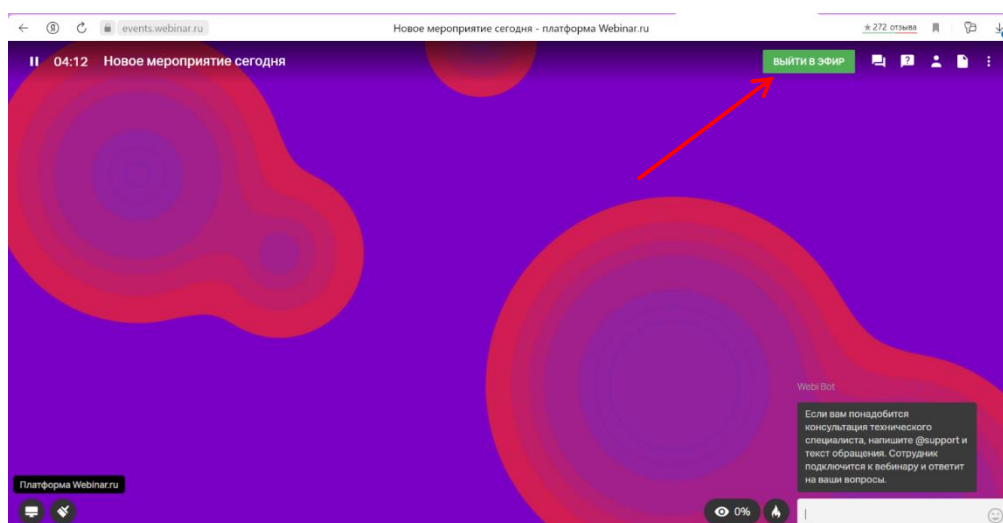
events.webinar.ru

Новое мероприятие сегодня - платформа Webinar.ru

★272 отзыва

04:12 Новое мероприятие сегодня

ВЫЙТИ В ЭФИР

Webi Bot

Если вам понадобится консультация технического специалиста, напишите @support и текст обращения. Сотрудник подключится к вебинару и ответит на ваши вопросы.

Платформа Webinar.ru

0%